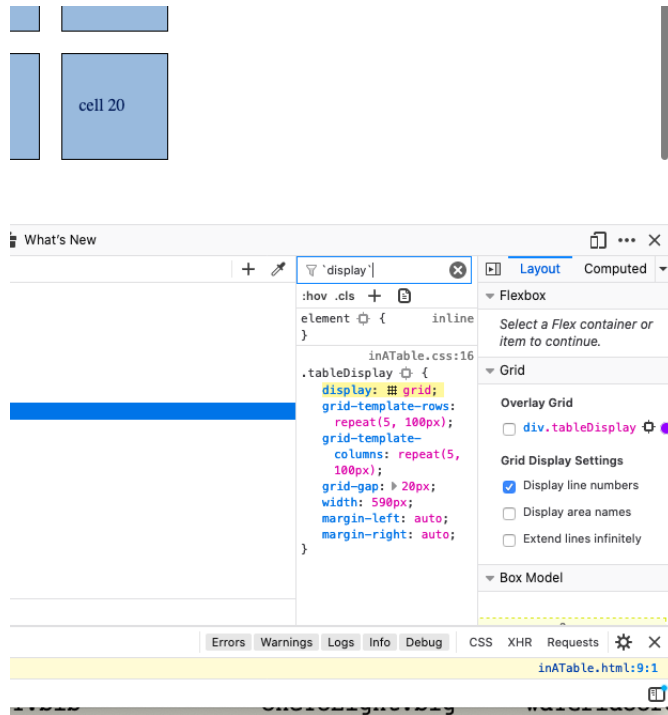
cell 20

What's New

`display`

:hov .cls

element { inline
}

inATable.css:16
.tableDisplay {
display: grid;
grid-template-rows: repeat(5, 100px);
grid-template-columns: repeat(5, 100px);
grid-gap: 20px;
width: 590px;
margin-left: auto;
margin-right: auto;
}

Layout Computed

Flexbox

Select a Flex container or item to continue.

Grid

Overlay Grid

div.tableDisplay

Grid Display Settings

Display line numbers

Display area names

Extend lines infinitely

Box Model

Errors Warnings Logs Info Debug CSS XHR Requests

inATable.html:9:1